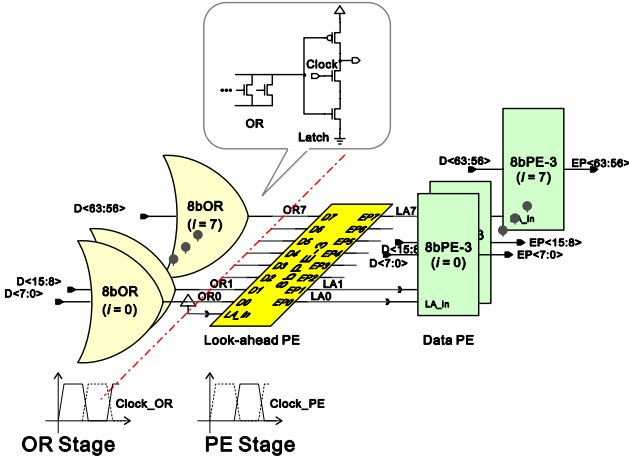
Clock
OR
Latch
D<63:56>
8bOR
($i = 7$)
OR7
D<15:8>
D<7:0>
8bOR
($i = 0$)
OR1
OR0
D7
D6
D5
D4
D3
D2
D1
D0
LA_in
EP7
EP6
EP5
EP4
EP3
EP2
EP1
EP0
LA7
LA1
LA0
Look-ahead PE
D<63:56>
8bPE-3
($i = 7$)
LA_in
EP<63:56>
D<15:8>
D<7:0>
8bPE-3
($i = 0$)
LA_in
EP<15:8>
EP<7:0>
Data PE
Clock_OR
Clock_PE
OR Stage
PE Stage